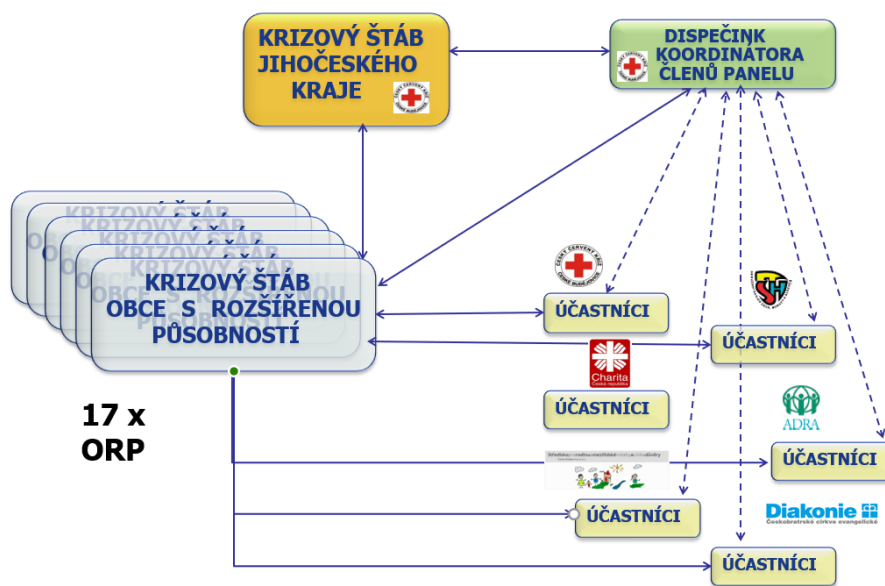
KRIZOVÝ ŠTÁB JIHOČESKÉHO KRAJE

DISPEČINK KOORDINÁTORA ČLENŮ PANELU

KRIZOVÝ ŠTÁB OBCE S ROZŠÍŘENOU PŮSOBNOSTÍ

17 x ORP

ČESKÝ ČERVENÝ KŘÍŽ

ÚČASTNÍCI

ÚČASTNÍCI

Charita Česká republika

ÚČASTNÍCI

ADRA

ÚČASTNÍCI

ÚČASTNÍCI

Diakonie Českobratrské církve evangelické

ÚČASTNÍCI